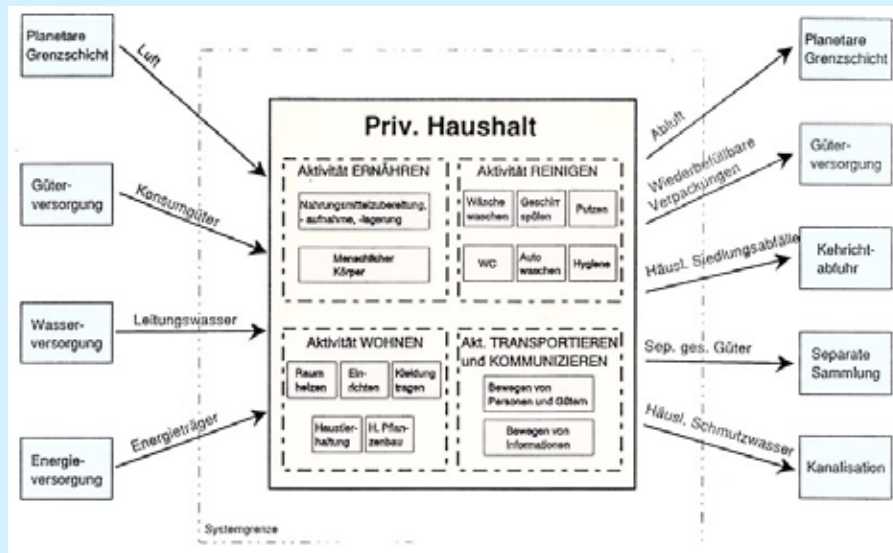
Planetare Grenzschicht

Luft

Güterversorgung

Konsumgüter

Wasserversorgung

Leitungswasser

Energieversorgung

Energieträger

Priv. Haushalt

Aktivität ERNÄHREN

Nahrungsmittelzubereitung, -aufnahme, -lagerung

Menschlicher Körper

Aktivität REINIGEN

Wäsche waschen

Geschirr spülen

Putzen

WC

Auto waschen

Hygiene

Aktivität WOHNEN

Raum heizen

Einrichten

Kleidung tragen

Haustierhaltung

H. Pflanzenbau

Akt. TRANSPORTIEREN und KOMMUNIZIEREN

Bewegen von Personen und Gütern

Bewegen von Informationen

Systemgrenze

Abluft

Planetare Grenzschicht

Wiederbefüllbare Verpackungen

Güterversorgung

Häusl. Siedlungsabfälle

Kehrichtabfuhr

Sep. ges. Güter

Separate Sammlung

Häusl. Schmutzwasser

Kanalisation